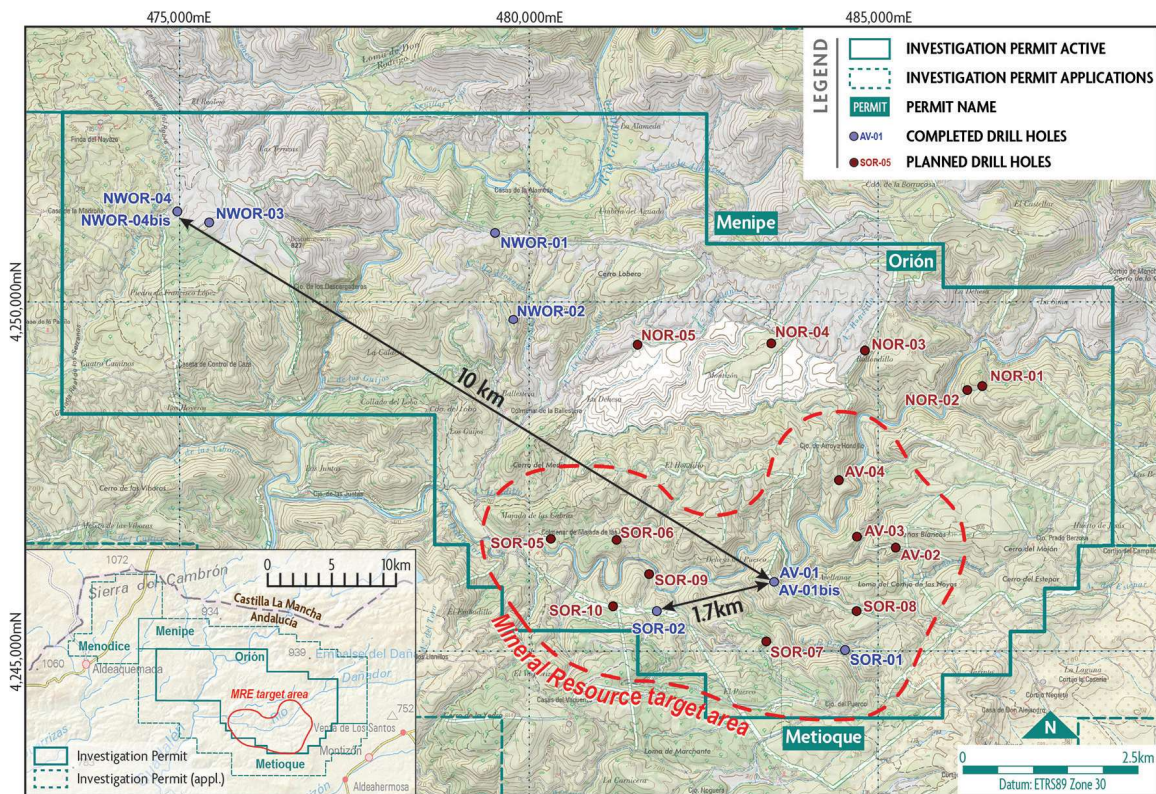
475,000mE
480,000mE
485,000mE

LEGEND
INVESTIGATION PERMIT ACTIVE
INVESTIGATION PERMIT APPLICATIONS
PERMIT PERMIT NAME
AV-01 COMPLETED DRILL HOLES
SOR-05 PLANNED DRILL HOLES

4,250,000mN
4,245,000mN

Menipe
Orión
Metioque

NWOR-04
NWOR-04bis
NWOR-03
NWOR-01
NWOR-02
NOR-05
NOR-04
NOR-03
NOR-01
NOR-02
AV-04
AV-03
AV-02
AV-01
AV-01bis
SOR-05
SOR-06
SOR-09
SOR-10
SOR-02
SOR-08
SOR-07
SOR-01

10 km
1.7km
Mineral Resource target area

Sierra del Cambrón
0 5 10km
1072
934
939
752
1060
Castilla La Mancha
Andalucía
Menodice
Menipe
Orión
Aldeaquemada
Embalse del Dañador
Dañador
MRE target area
Venta de Los Santos
Montizón
Metioque
Aldeahermosa

Investigation Permit
Investigation Permit (appl.)

N
0 2.5km
Datum: ETRS89 Zone 30